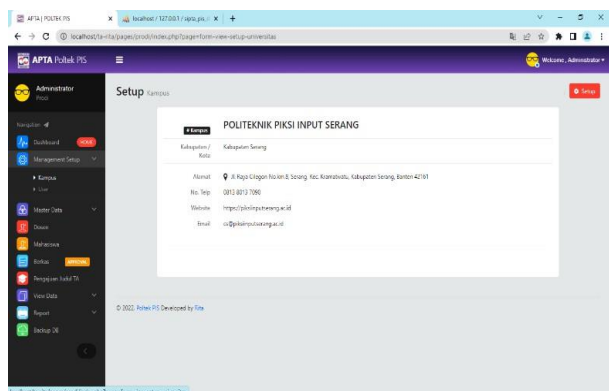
APTA | POLTEK PIS
localhost / 127.0.0.1 / apta_pis_i
localhost/ta-rita/pages/prodi/index.php?page=form-view-setup-universitas

APTA Poltek PIS
Welcome, Administrator

Administrator
Prodi

Navigation
Dashboard
Management Setup
Kampus
User
Master Data
Dosen
Mahasiswa
Berkas
Pengajuan Judul TA
View Data
Report
Backup DB

Setup Kampus
Setup

Kampus
POLITEKNIK PIKSI INPUT SERANG
Kabupaten / Kota: Kabupaten Serang
Alamat: Jl. Raya Cilegon No.Km 8, Serang, Kec. Kramatwatu, Kabupaten Serang, Banten 42161
No. Telp: 0812 8013 7090
Website: https://piksiinputserang.ac.id
Email: cs@piksiinputserang.ac.id

© 2022. Poltek PIS Developed by Rita